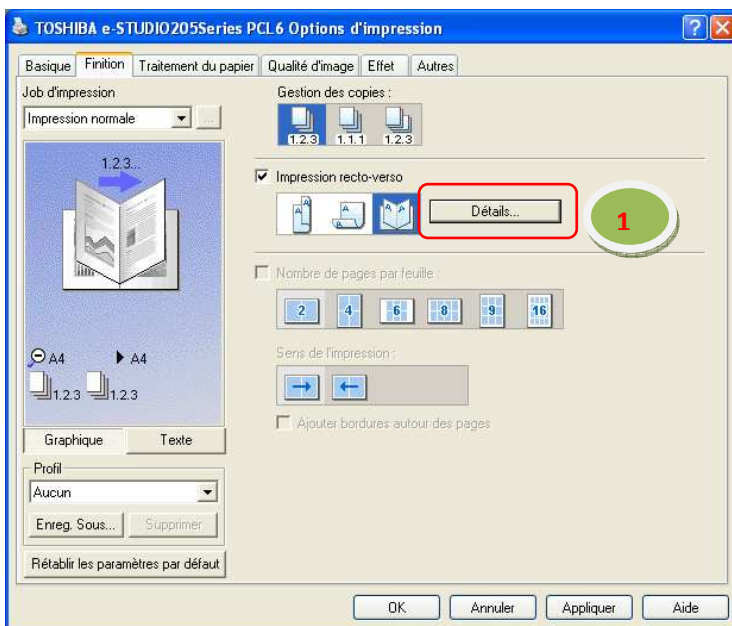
TOSHIBA e-STUDIO205Series PCL6 Options d'impression

Basique | Finition | Traitement du papier | Qualité d'image | Effet | Autres

Job d'impression

Impression normale

1.2.3..

Gestion des copies :

1.2.3 1.1.1 1.2.3

Impression recto-verso

Détails...

1

Nombre de pages par feuille :

2 4 6 8 9 16

Sens de l'impression :

Ajouter bordures autour des pages

A4 A4

1.2.3 1.2.3

Graphique Texte

Profil

Aucun

Enreg. Sous... Supprimer

Rétablir les paramètres par défaut

OK Annuler Appliquer Aide